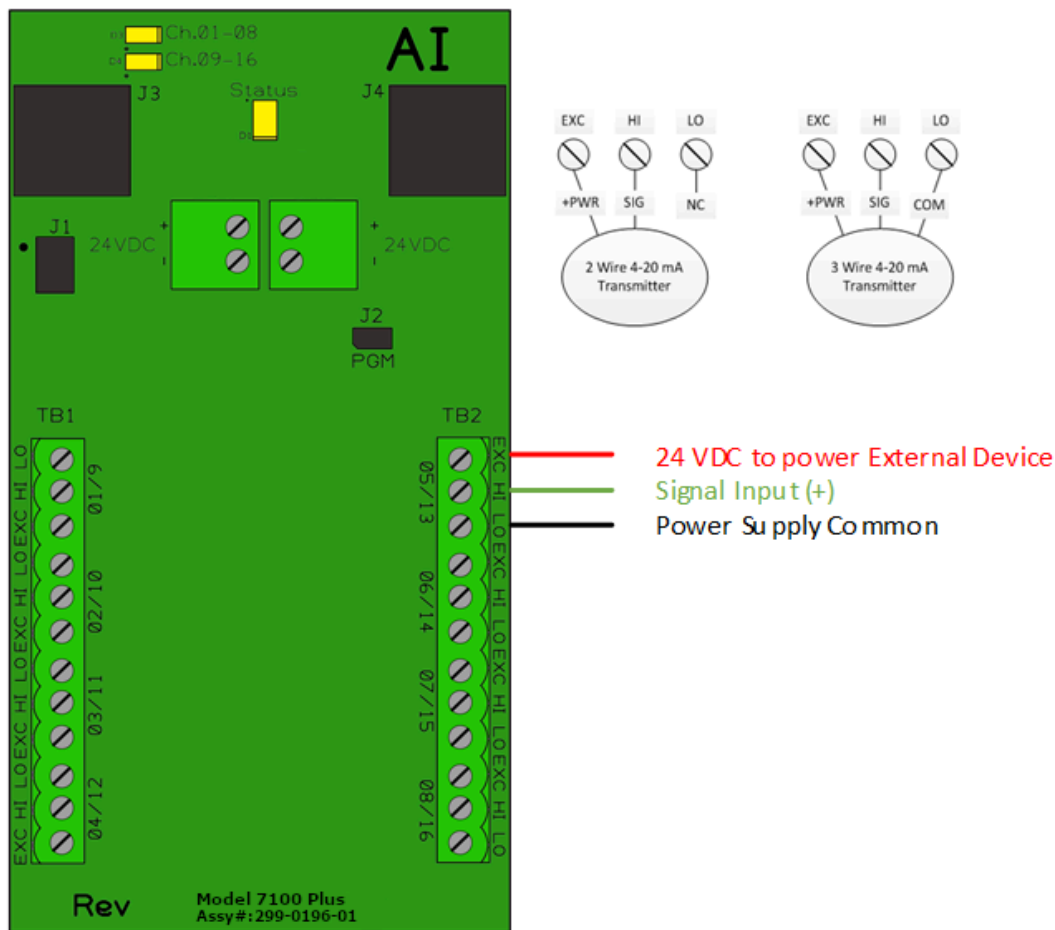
Ch.01-08
Ch.09-16
AI
J3
Status
J4
J1
24VDC
+
-
+
-
24VDC
J2
PGM
TB1
TB2
LO HI EXC LO HI EXC LO HI EXC LO HI EXC
01/9
02/10
03/11
04/12
EXC HI LO EXC HI LO EXC HI LO EXC HI LO
05/13
06/14
07/15
08/16
Rev
Model 7100 Plus
Assy#:299-0196-01

EXC HI LO
+PWR SIG NC
2 Wire 4-20 mA Transmitter

EXC HI LO
+PWR SIG COM
3 Wire 4-20 mA Transmitter

24 VDC to power External Device
Signal Input (+)
Power Supply Common